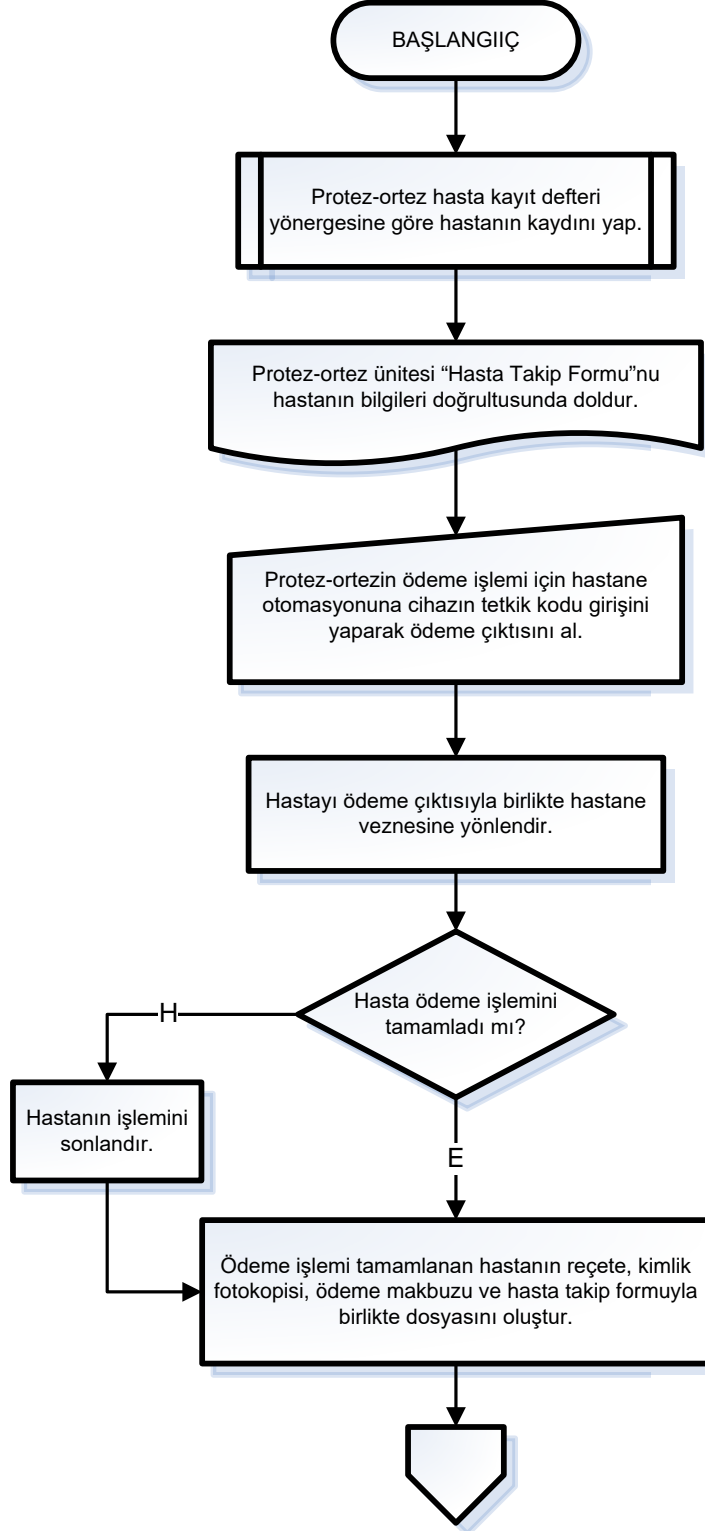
BAŞLANGIIÇ

Protez-ortez hasta kayıt defteri yönergesine göre hastanın kaydını yap.

Protez-ortez ünitesi “Hasta Takip Formu”nu hastanın bilgileri doğrultusunda doldur.

Protez-ortezin ödeme işlemi için hastane otomasyonuna cihazın tetkik kodu girişini yaparak ödeme çıktısını al.

Hastayı ödeme çıktısıyla birlikte hastane veznesine yönlendir.

Hasta ödeme işlemini tamamladı mı?

H

Hastanın işlemini sonlandır.

E

Ödeme işlemi tamamlanan hastanın reçete, kimlik fotokopisi, ödeme makbuzu ve hasta takip formuyla birlikte dosyasını oluştur.